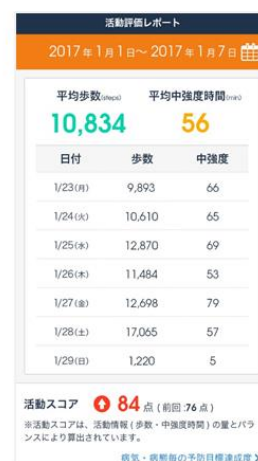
活動評価レポート

2017年1月1日〜 2017年1月7日

平均歩数(steps) 平均中強度時間(min)

10,834 56

| 日付 | 歩数 | 中強度 |
|---|---|---|
| 1/23(月) | 9,893 | 66 |
| 1/24(火) | 10,610 | 65 |
| 1/25(水) | 12,870 | 69 |
| 1/26(木) | 11,484 | 53 |
| 1/27(金) | 12,698 | 79 |
| 1/28(土) | 17,065 | 57 |
| 1/29(日) | 1,220 | 5 |

活動スコア 84点 (前回 :76点)

※活動スコアは、活動情報(歩数・中強度時間)の量とバランスにより算出されています。

病気・病態毎の予防目標達成度 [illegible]